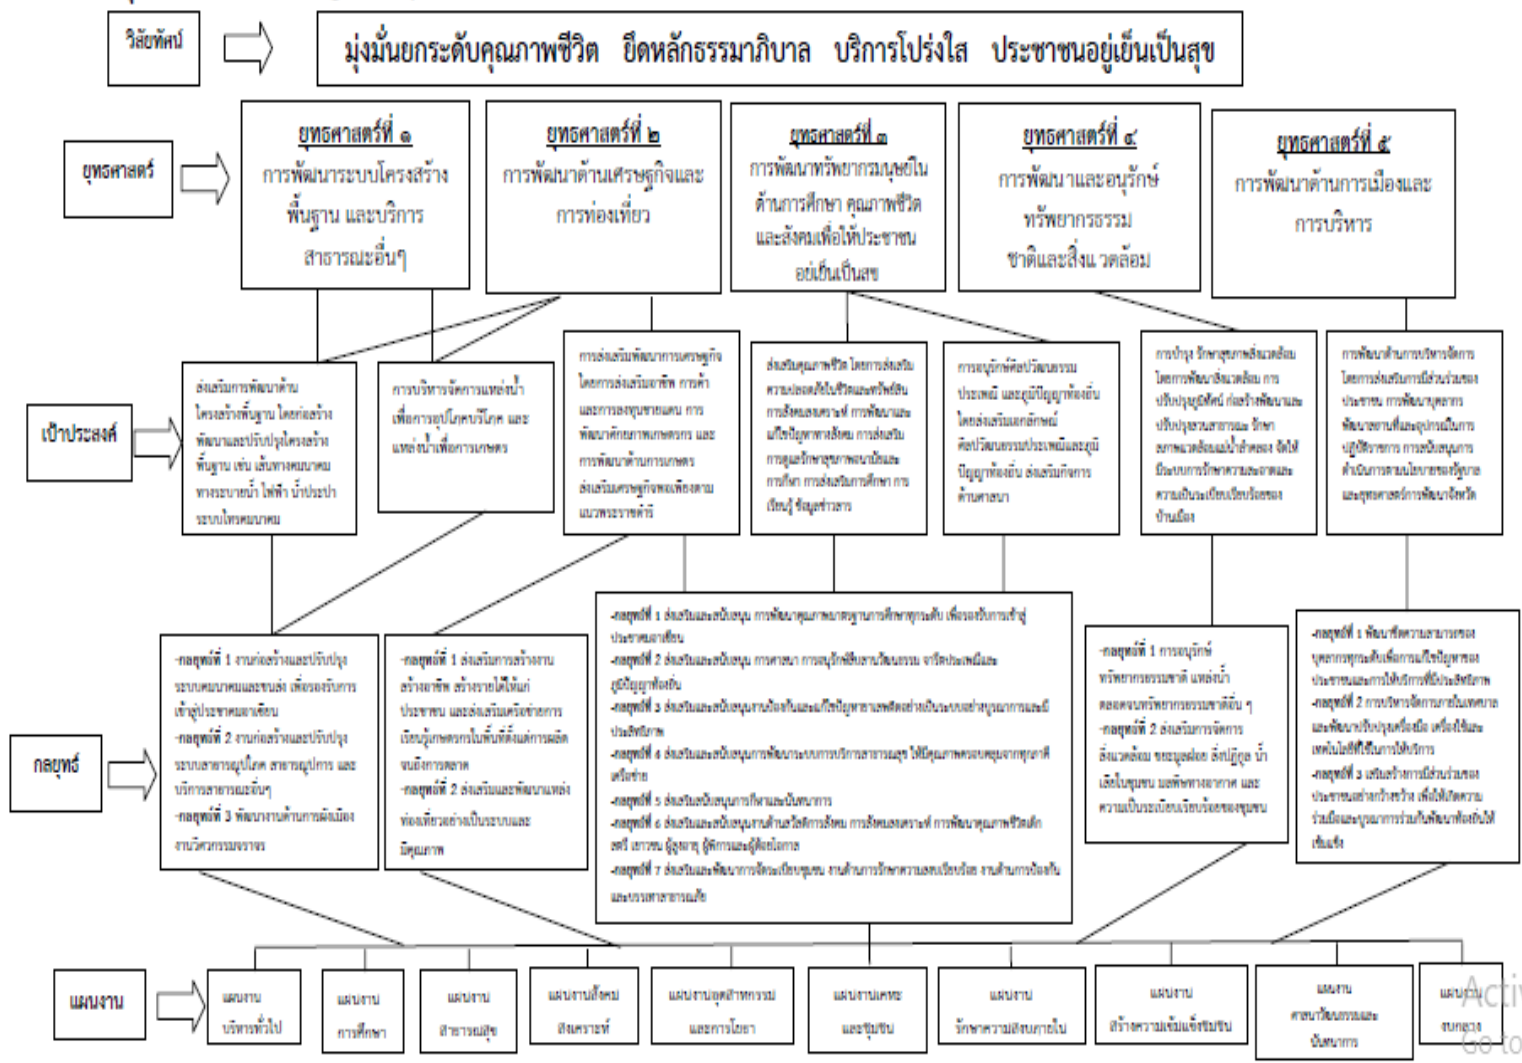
วิสัยทัศน์

มุ่งมั่นยกระดับคุณภาพชีวิต ยึดหลักธรรมาภิบาล บริการโปร่งใส ประชาชนอยู่เย็นเป็นสุข

ยุทธศาสตร์

ยุทธศาสตร์ที่ ๑
การพัฒนาระบบโครงสร้างพื้นฐาน และบริการสาธารณะอื่นๆ

ยุทธศาสตร์ที่ ๒
การพัฒนาด้านเศรษฐกิจและการท่องเที่ยว

ยุทธศาสตร์ที่ ๓
การพัฒนาทรัพยากรมนุษย์ในด้านการศึกษา คุณภาพชีวิต และสังคมเพื่อให้ประชาชนอยู่เย็นเป็นสุข

ยุทธศาสตร์ที่ ๔
การพัฒนาและอนุรักษ์ทรัพยากรธรรมชาติและสิ่งแวดล้อม

ยุทธศาสตร์ที่ ๕
การพัฒนาด้านการเมืองและการบริหาร

เป้าประสงค์

ส่งเสริมการพัฒนาด้านโครงสร้างพื้นฐาน โดยก่อสร้าง พัฒนาและปรับปรุงโครงสร้างพื้นฐาน เช่น เส้นทางคมนาคม ทางระบายน้ำ ไฟฟ้า น้ำประปา ระบบโทรคมนาคม

การบริหารจัดการแหล่งน้ำเพื่อการอุปโภคบริโภค และแหล่งน้ำเพื่อการเกษตร

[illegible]

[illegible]

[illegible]

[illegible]

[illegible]

กลยุทธ์

-กลยุทธ์ที่ 1 งานก่อสร้างและปรับปรุงระบบคมนาคมและขนส่ง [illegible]
-กลยุทธ์ที่ 2 งานก่อสร้างและปรับปรุงระบบสาธารณูปโภค สาธารณูปการ และบริการสาธารณะอื่นๆ
-กลยุทธ์ที่ 3 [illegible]

-กลยุทธ์ที่ 1 ส่งเสริมการสร้างงาน สร้างอาชีพ สร้างรายได้ให้แก่ประชาชน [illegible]
-กลยุทธ์ที่ 2 ส่งเสริมและพัฒนาแหล่งท่องเที่ยว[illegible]

-กลยุทธ์ที่ 1 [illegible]
-กลยุทธ์ที่ 2 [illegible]
-กลยุทธ์ที่ 3 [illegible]
-กลยุทธ์ที่ 4 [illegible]
-กลยุทธ์ที่ 5 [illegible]
-กลยุทธ์ที่ 6 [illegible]
-กลยุทธ์ที่ 7 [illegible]

-กลยุทธ์ที่ 1 การอนุรักษ์ทรัพยากรธรรมชาติ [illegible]
-กลยุทธ์ที่ 2 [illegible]

-กลยุทธ์ที่ 1 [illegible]
-กลยุทธ์ที่ 2 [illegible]
-กลยุทธ์ที่ 3 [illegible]

แผนงาน

แผนงานบริหารทั่วไป
แผนงานการศึกษา
แผนงานสาธารณสุข
แผนงานสังคมสงเคราะห์
แผนงานอุตสาหกรรมและการโยธา
แผนงานเคหะและชุมชน
แผนงานรักษาความสงบภายใน
แผนงานสร้างความเข้มแข็งชุมชน
แผนงานศาสนาวัฒนธรรมและนันทนาการ
แผนงานงบกลาง